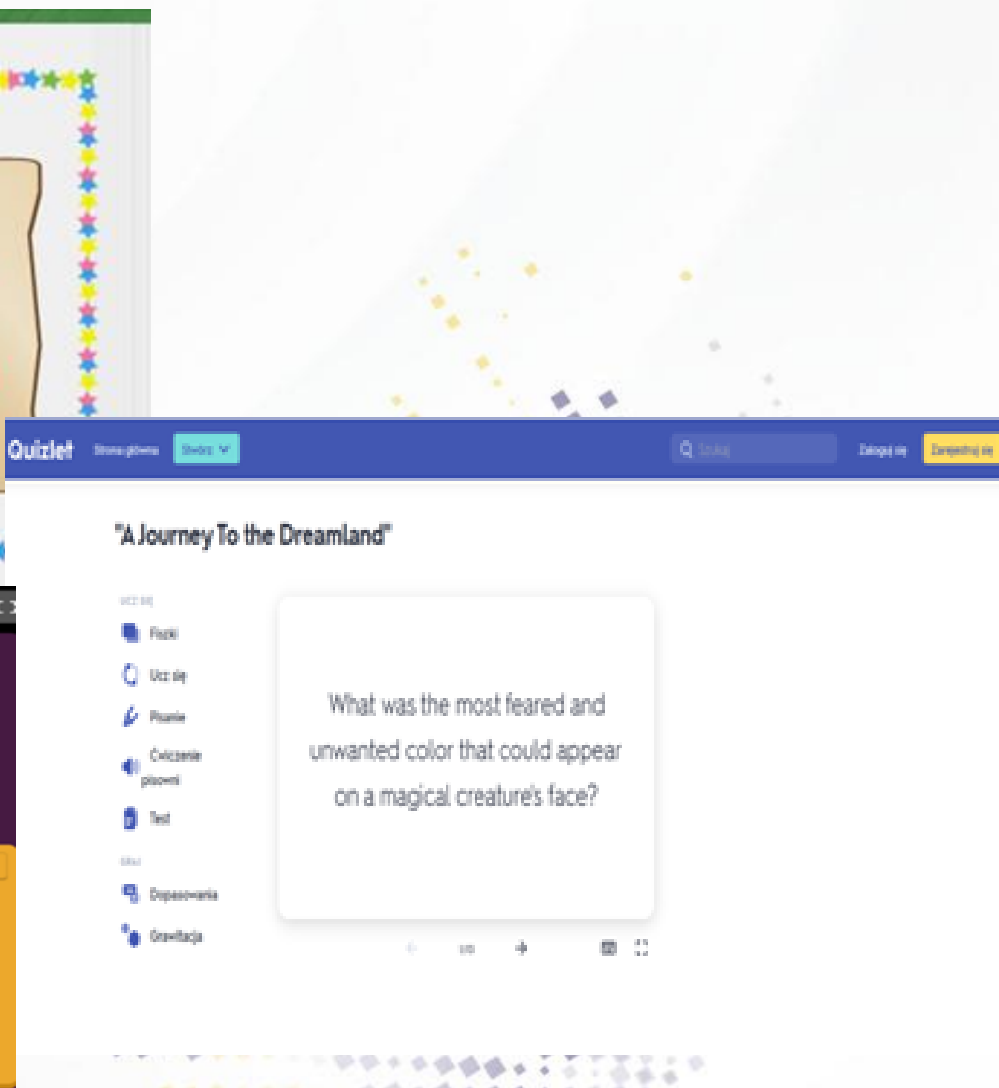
Quizlet Strona główna Stwórz

Szukaj

Zaloguj się Zarejestruj się

"A Journey To the Dreamland"

UCZ SIĘ

Fiszki

Ucz się

Pisanie

Ćwiczenie pisowni

Test

GRAJ

Dopasowania

Grawitacja

What was the most feared and unwanted color that could appear on a magical creature's face?

1/30